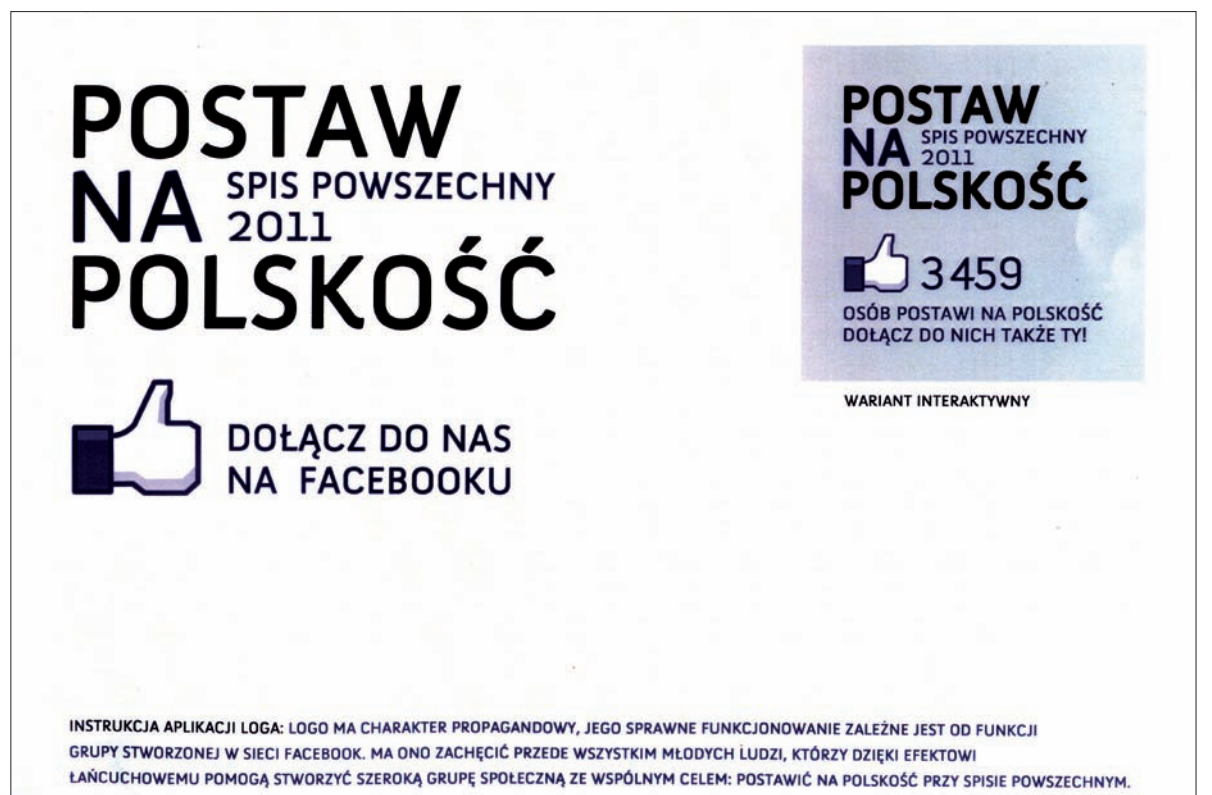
POSTAW NA POLSKOŚĆ
SPIS POWSZECHNY 2011

DOŁĄCZ DO NAS NA FACEBOOKU

POSTAW NA POLSKOŚĆ
SPIS POWSZECHNY 2011

3459
OSÓB POSTAWI NA POLSKOŚĆ
DOŁĄCZ DO NICH TAKŻE TY!

WARIANT INTERAKTYWNY

INSTRUKCJA APLIKACJI LOGA: LOGO MA CHARAKTER PROPAGANDOWY, JEGO SPRAWNE FUNKCJONOWANIE ZALEŻNE JEST OD FUNKCJI GRUPY STWORZONEJ W SIECI FACEBOOK. MA ONO ZACHĘCIĆ PRZEDE WSZYSTKIM MŁODYCH LUDZI, KTÓRZY DZIĘKI EFEKTOWI ŁAŃCUCHOWEMU POMOGĄ STWORZYĆ SZEROKĄ GRUPĘ SPOŁECZNĄ ZE WSPÓLNYM CELEM: POSTAWIĆ NA POLSKOŚĆ PRZY SPISIE POWSZECHNYM.